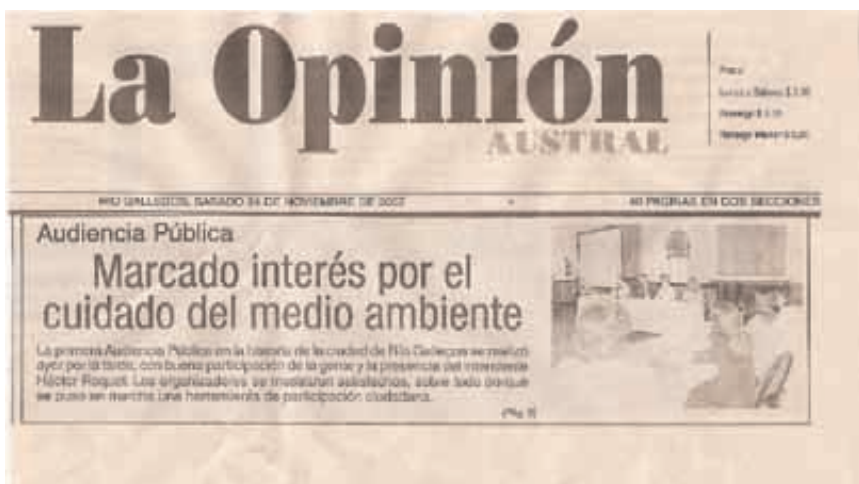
La Opinión
AUSTRAL

Precio
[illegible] $ 1,50
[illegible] $ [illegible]
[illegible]

RIO GALLEGOS, SABADO 24 DE NOVIEMBRE DE 2007

40 PAGINAS EN DOS SECCIONES

Audiencia Pública

Marcado interés por el cuidado del medio ambiente

La primera Audiencia Pública en la historia de la ciudad de Río Gallegos se realizó ayer por la tarde, con buena participación de la gente y la presencia del intendente Héctor Roquel. Los organizadores se mostraron satisfechos, sobre todo porque se puso en marcha una herramienta de participación ciudadana.

(Pág. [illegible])